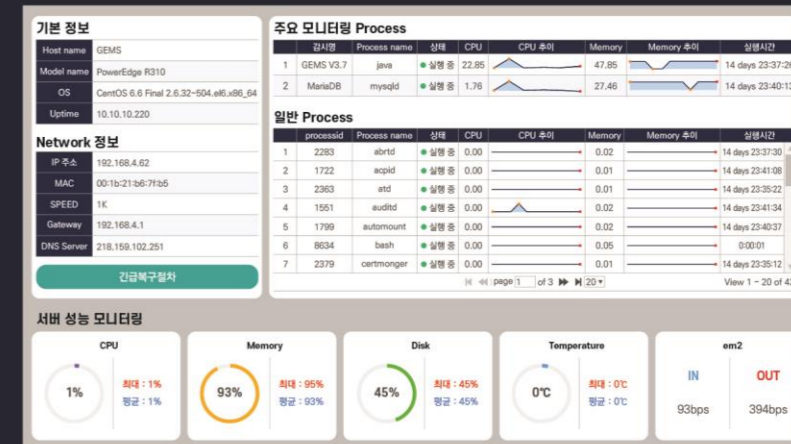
기본 정보

| Host name | GEMS |
|---|---|
| Model name | PowerEdge R310 |
| OS | CentOS 6.6 Final 2.6.32-504.el6.x86_64 |
| Uptime | 10.10.10.220 |

Network 정보

| IP 주소 | 192.168.4.62 |
|---|---|
| MAC | 00:1b:21:b6:7f:b5 |
| SPEED | 1K |
| Gateway | 192.168.4.1 |
| DNS Server | 218.159.102.251 |

긴급복구절차

주요 모니터링 Process

| | 감시명 | Process name | 상태 | CPU | CPU 추이 | Memory | Memory 추이 | 실행시간 |
|---|---|---|---|---|---|---|---|---|
| 1 | GEMS V3.7 | java | 실행 중 | 22.85 | | 47.85 | | 14 days 23:37:2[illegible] |
| 2 | MariaDB | mysqld | 실행 중 | 1.76 | | 27.46 | | 14 days 23:40:1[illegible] |

일반 Process

| | processid | Process name | 상태 | CPU | CPU 추이 | Memory | Memory 추이 | 실행시간 |
|---|---|---|---|---|---|---|---|---|
| 1 | 2283 | abrtd | 실행 중 | 0.00 | | 0.02 | | 14 days 23:37:30 |
| 2 | 1722 | acpid | 실행 중 | 0.00 | | 0.01 | | 14 days 23:41:08 |
| 3 | 2363 | atd | 실행 중 | 0.00 | | 0.01 | | 14 days 23:35:22 |
| 4 | 1551 | auditd | 실행 중 | 0.00 | | 0.02 | | 14 days 23:41:34 |
| 5 | 1799 | automount | 실행 중 | 0.00 | | 0.02 | | 14 days 23:40:37 |
| 6 | 8634 | bash | 실행 중 | 0.00 | | 0.05 | | 0:00:01 |
| 7 | 2379 | certmonger | 실행 중 | 0.00 | | 0.01 | | 14 days 23:35:12 |

page 1 of 3 20 View 1 - 20 of 4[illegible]

서버 성능 모니터링

CPU
1%
최대 : 1%
평균 : 1%

Memory
93%
최대 : 95%
평균 : 93%

Disk
45%
최대 : 45%
평균 : 45%

Temperature
0℃
최대 : 0℃
평균 : 0℃

em2
IN
93bps
OUT
394bps